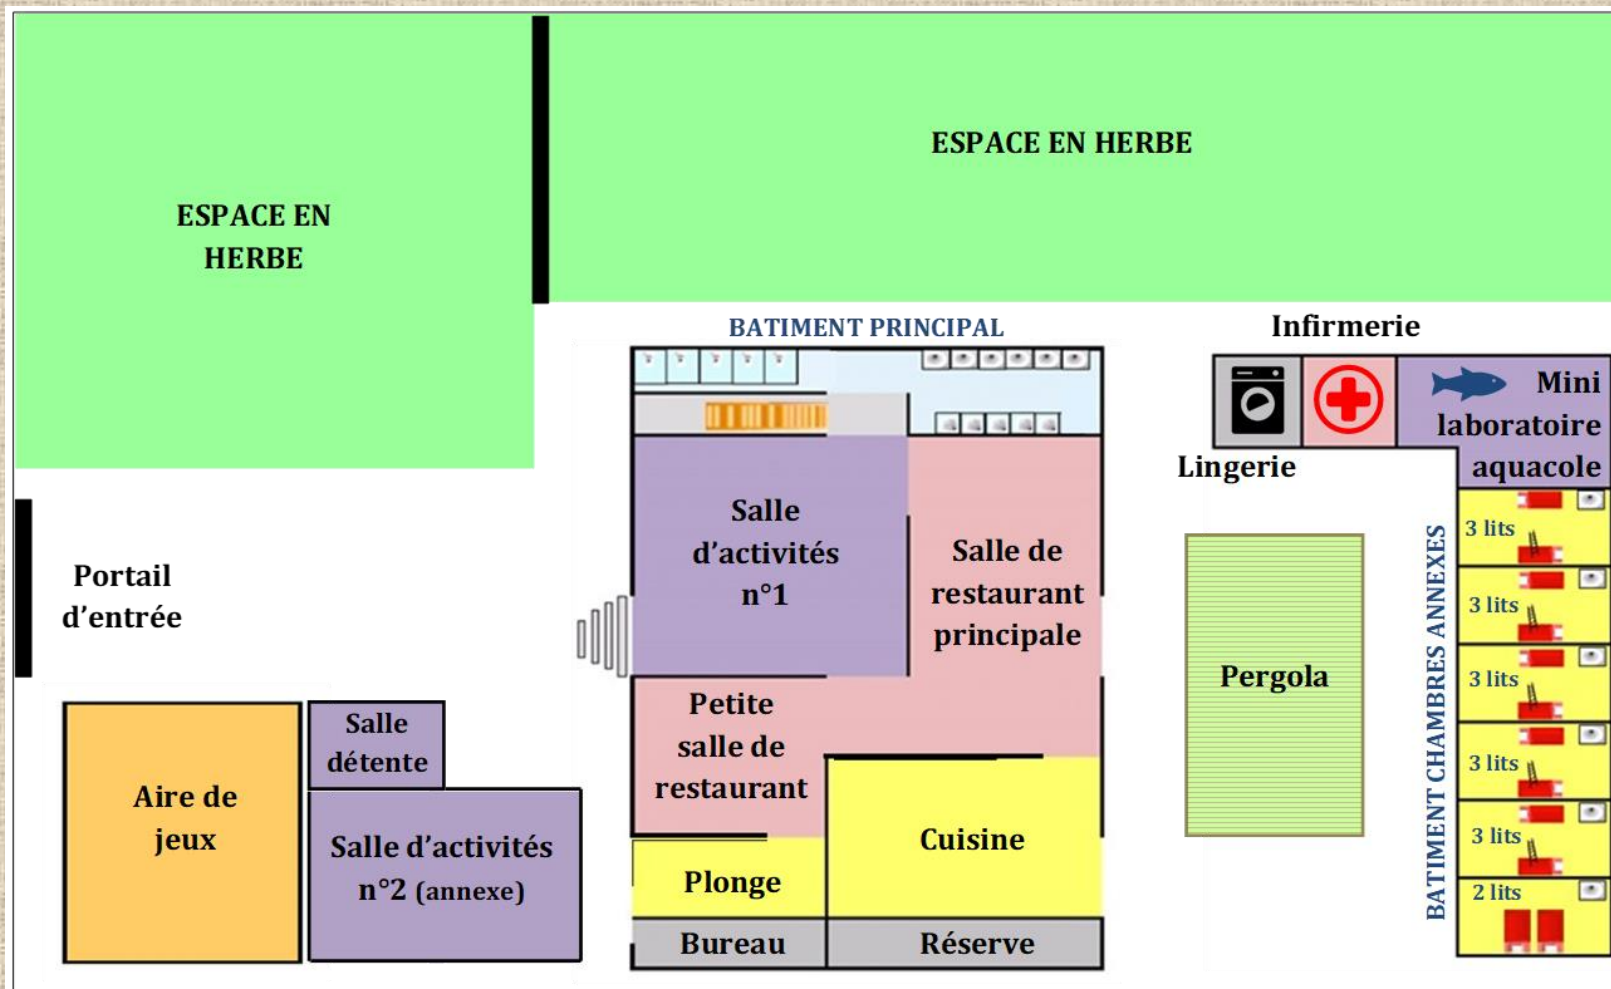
ESPACE EN HERBE

ESPACE EN HERBE

BATIMENT PRINCIPAL

Infirmerie

Mini laboratoire aquacole

Lingerie

Salle d'activités n°1

Salle de restaurant principale

Portail d'entrée

Pergola

BATIMENT CHAMBRES ANNEXES

3 lits

3 lits

3 lits

3 lits

3 lits

2 lits

Petite salle de restaurant

Salle détente

Aire de jeux

Salle d'activités n°2 (annexe)

Cuisine

Plonge

Bureau

Réserve